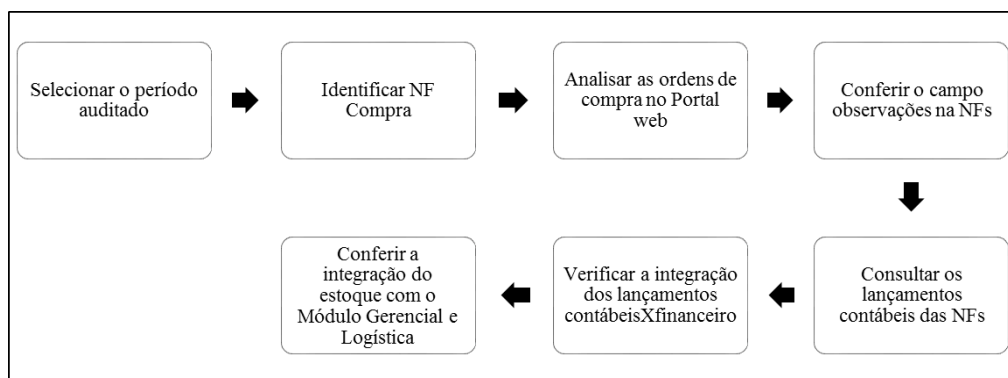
Selecionar o período auditado

Identificar NF Compra

Analisar as ordens de compra no Portal web

Conferir o campo observações na NFs

Consultar os lançamentos contábeis das NFs

Verificar a integração dos lançamentos contábeisXfinanceiro

Conferir a integração do estoque com o Módulo Gerencial e Logística